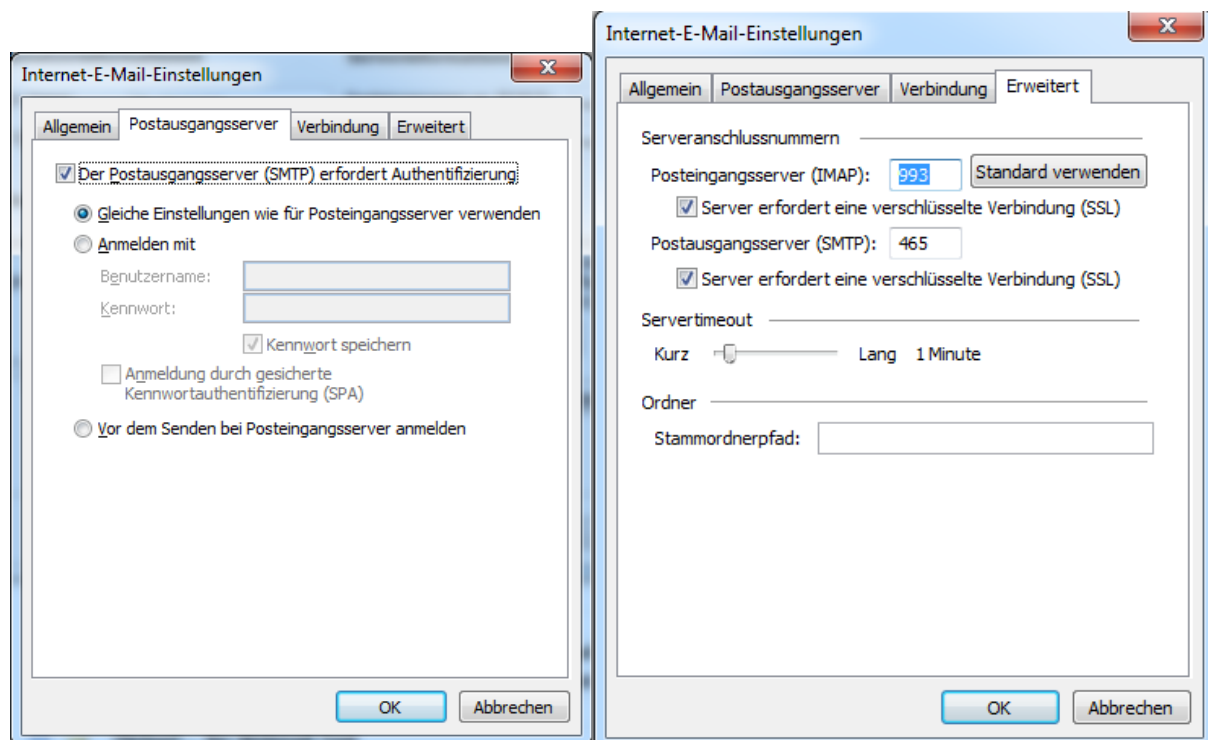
Internet-E-Mail-Einstellungen

Allgemein | Postausgangsserver | Verbindung | Erweitert

Der Postausgangsserver (SMTP) erfordert Authentifizierung

Gleiche Einstellungen wie für Posteingangsserver verwenden

Anmelden mit

Benutzername:

Kennwort:

Kennwort speichern

Anmeldung durch gesicherte Kennwortauthentifizierung (SPA)

Vor dem Senden bei Posteingangsserver anmelden

OK | Abbrechen

Internet-E-Mail-Einstellungen

Allgemein | Postausgangsserver | Verbindung | Erweitert

Serveranschlussnummern

Posteingangsserver (IMAP): 993 Standard verwenden

Server erfordert eine verschlüsselte Verbindung (SSL)

Postausgangsserver (SMTP): 465

Server erfordert eine verschlüsselte Verbindung (SSL)

Servertimeout

Kurz Lang 1 Minute

Ordner

Stammordnerpfad:

OK | Abbrechen